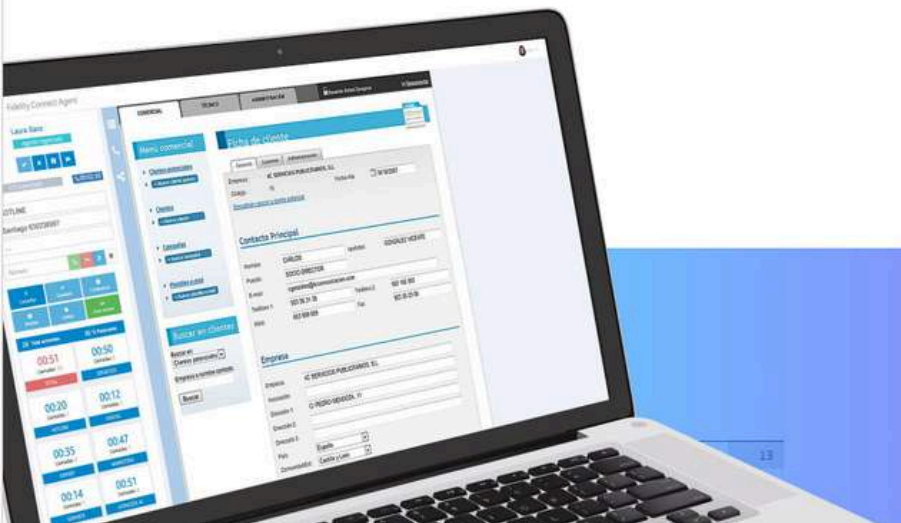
Fidelity Connect Agent

Laura Sanz

HOTLINE

Santiago 630238987

00:51

00:50

00:20

00:12

00:35

00:47

00:14

00:51

COMERCIAL

TÉCNICO

ADMINISTRACIÓN

Menú comercial

Clientes potenciales

Clientes

Contactos

Buscar en clientes

Buscar

Ficha de cliente

Empresa: 4E SERVICIOS PUBLICITARIOS, S.L.

Contacto Principal

Nombre: CARLOS

Apellidos: GONZÁLEZ MOSARE

Puesto: SOCIO DIRECTOR

Empresa

Empresa: 4E SERVICIOS PUBLICITARIOS, S.L.

Dirección 1: C/ PEDRO MENDOZA, 11

País: España

Comunidad/Est.: Castilla y León

13